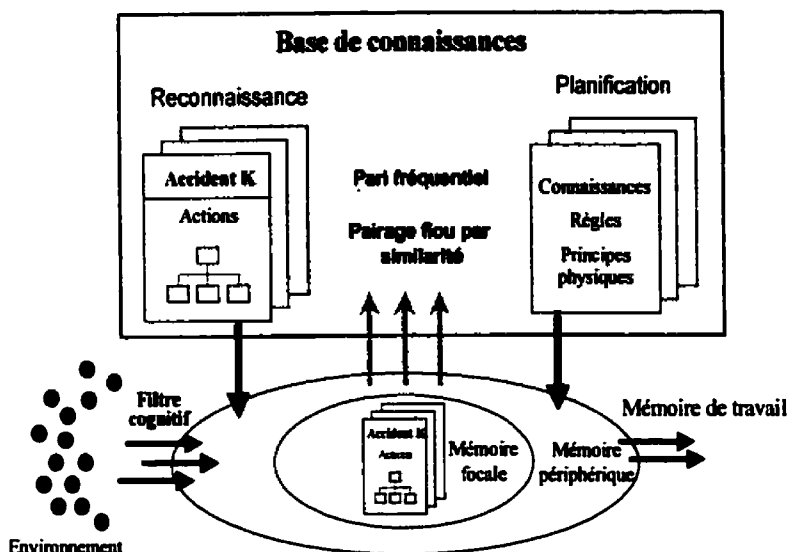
Base de connaissances

Reconnaissance

Accident K

Actions

Pari fréquentiel

Pairage flou par similarité

Planification

Connaissances

Règles

Principes physiques

Filtre cognitif

Accident K

Actions

Mémoire focale

Mémoire périphérique

Mémoire de travail

Environnement